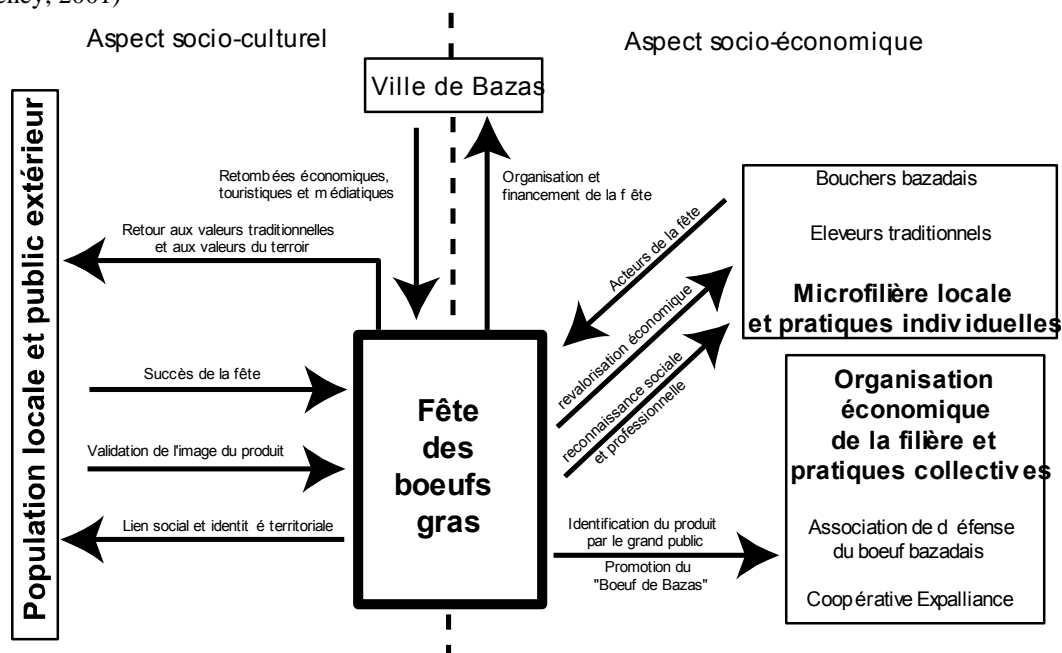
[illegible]ney, 2001)

Aspect socio-culturel

Aspect socio-économique

Ville de Bazas

Population locale et public extérieur

Retombées économiques, touristiques et médiatiques

Organisation et financement de la fête

Retour aux valeurs traditionnelles et aux valeurs du terroir

Bouchers bazadais

Eleveurs traditionnels

Microfilière locale et pratiques individuelles

Acteurs de la fête

revalorisation économique

reconnaissance sociale et professionnelle

Succès de la fête

Fête des boeufs gras

Organisation économique de la filière et pratiques collectives

Validation de l'image du produit

Lien social et identité territoriale

Identification du produit par le grand public

Promotion du "Boeuf de Bazas"

Association de défense du boeuf bazadais

Coopérative Expalliance